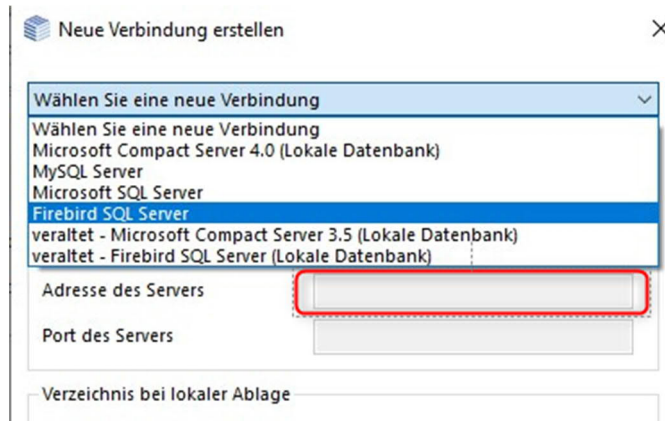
Neue Verbindung erstellen

Wählen Sie eine neue Verbindung

Wählen Sie eine neue Verbindung
Microsoft Compact Server 4.0 (Lokale Datenbank)
MySQL Server
Microsoft SQL Server
Firebird SQL Server
veraltet - Microsoft Compact Server 3.5 (Lokale Datenbank)
veraltet - Firebird SQL Server (Lokale Datenbank)

Adresse des Servers

Port des Servers

Verzeichnis bei lokaler Ablage